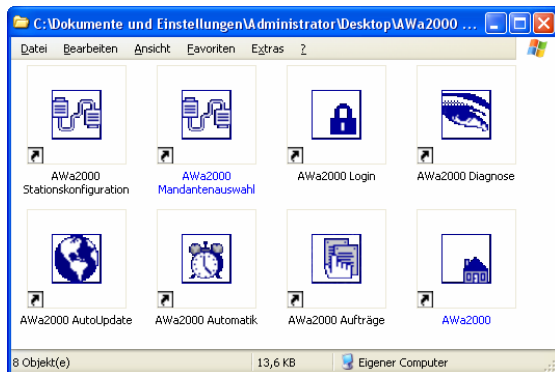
C:\Dokumente und Einstellungen\Administrator\Desktop\AWa2000 ...

Datei Bearbeiten Ansicht Favoriten Extras ?

AWa2000 Stationskonfiguration

AWa2000 Mandantenauswahl

AWa2000 Login

AWa2000 Diagnose

AWa2000 AutoUpdate

AWa2000 Automatik

AWa2000 Aufträge

AWa2000

8 Objekt(e)

13,6 KB

Eigener Computer